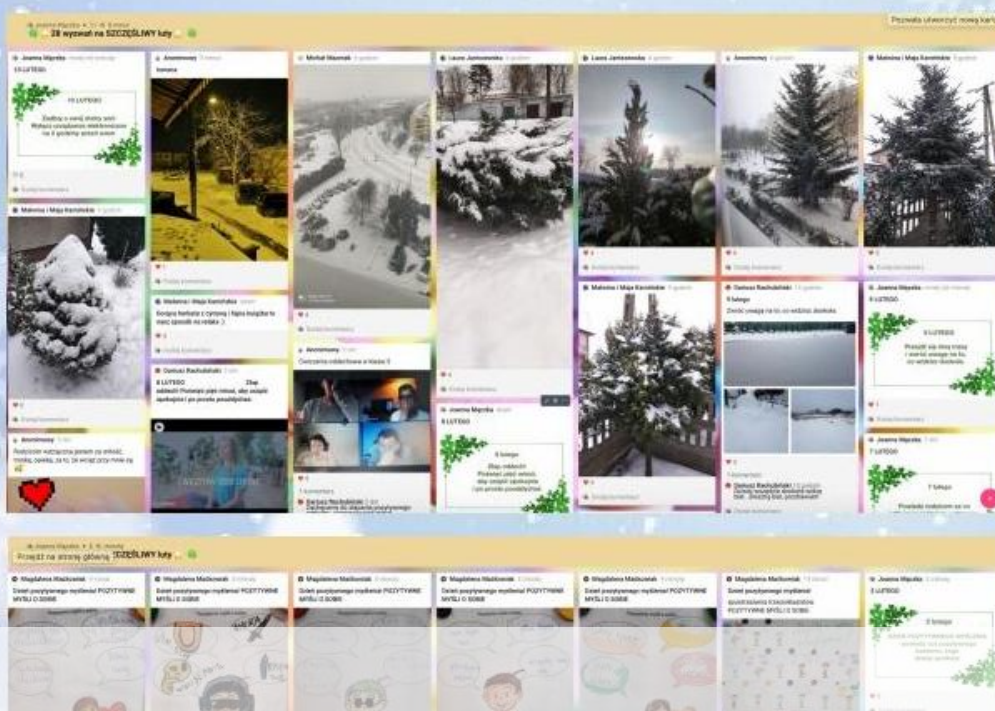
Joanna Mączka • 2 • 8 miesięcy
28 wyzwań na SZCZĘŚLIWY luty

Poproś o utworzenie nowej karty

Joanna Mączka
15 LUTEGO
15 LUTEGO

Anonimowy
Ironia

Michał Mazurek

Laura Jankowska

Laura Jankowska

Anonimowy

Malwina i Maja Korolińska

Malwina i Maja Korolińska

Malwina i Maja Korolińska
Dzisiaj herbata z cytryną i łapa księżka to mój sposób na relaks :)

Anonimowy
Ćwiczenia oddechowe w klasie 5

Joanna Mączka
8 LUTEGO
8 lutego

Malwina i Maja Korolińska

Dariusz Rachubiński
9 lutego

Joanna Mączka
9 LUTEGO
9 LUTEGO

Dariusz Rachubiński
8 LUTEGO

Anonimowy

Dariusz Rachubiński

Joanna Mączka
7 LUTEGO
7 lutego

Przejdź na stronę główną SZCZĘŚLIWY luty

Magdalena Maćkowiak
Dzień pozytywnego myślenia! POZYTYWNE MYŚLI O SOBIE

Magdalena Maćkowiak
Dzień pozytywnego myślenia! POZYTYWNE MYŚLI O SOBIE

Magdalena Maćkowiak
Dzień pozytywnego myślenia! POZYTYWNE MYŚLI O SOBIE

Magdalena Maćkowiak
Dzień pozytywnego myślenia! POZYTYWNE MYŚLI O SOBIE

Magdalena Maćkowiak
Dzień pozytywnego myślenia! POZYTYWNE MYŚLI O SOBIE

Magdalena Maćkowiak
Dzień pozytywnego myślenia! POZYTYWNE MYŚLI O SOBIE

Joanna Mączka
2 LUTEGO
2 lutego